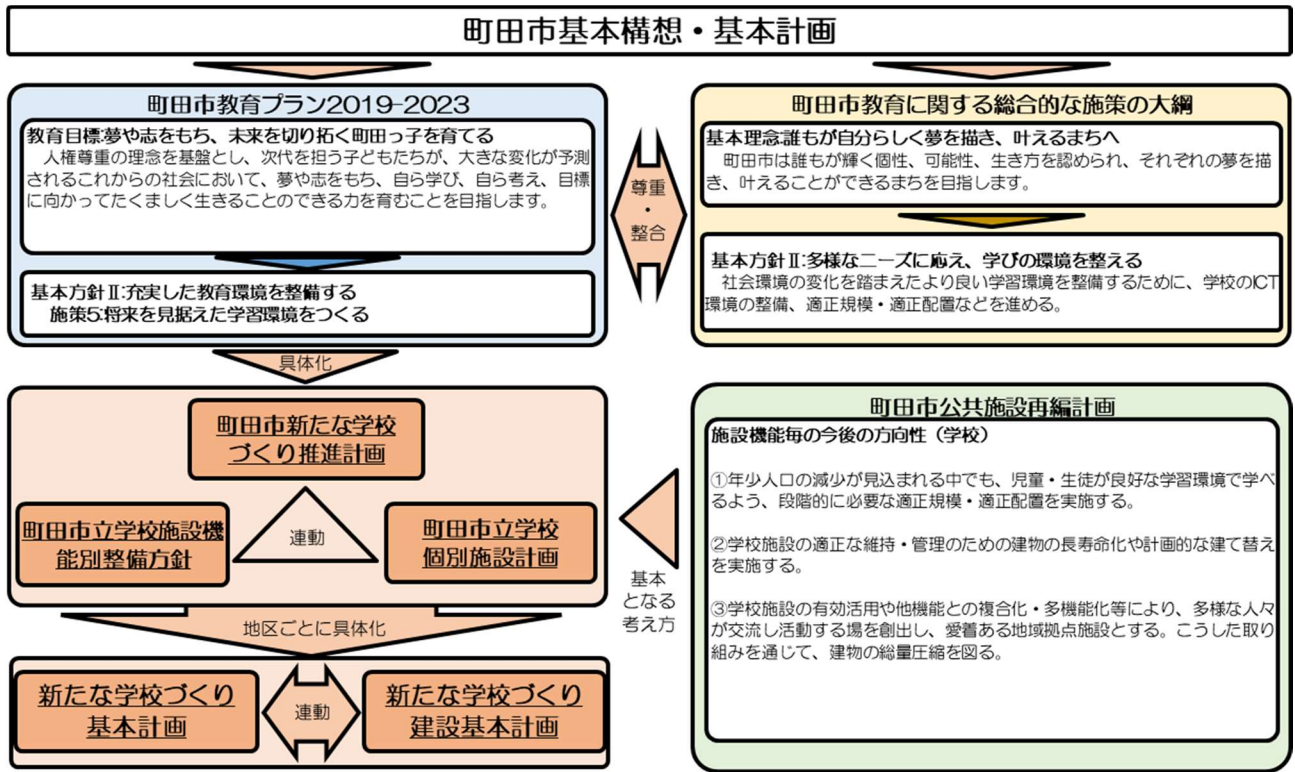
町田市基本構想・基本計画

町田市教育プラン2019-2023

教育目標:夢や志をもち、未来を切り拓く町田っ子を育てる

人権尊重の理念を基盤とし、次代を担う子どもたちが、大きな変化が予測されるこれからの社会において、夢や志をもち、自ら学び、自ら考え、目標に向かってたくましく生きることのできる力を育むことを目指します。

基本方針Ⅱ:充実した教育環境を整備する
施策5:将来を見据えた学習環境をつくる

尊重・整合

町田市教育に関する総合的な施策の大綱

基本理念:誰もが自分らしく夢を描き、叶えるまちへ

町田市は誰もが輝く個性、可能性、生き方を認められ、それぞれの夢を描き、叶えることができるまちを目指します。

基本方針Ⅱ:多様なニーズに応え、学びの環境を整える

社会環境の変化を踏まえたより良い学習環境を整備するために、学校のICT環境の整備、適正規模・適正配置などを進める。

具体化

町田市新たな学校づくり推進計画

町田市立学校施設機能別整備方針

連動

町田市立学校個別施設計画

地区ごとに具体化

新たな学校づくり基本計画

連動

新たな学校づくり建設基本計画

基本となる考え方

町田市公共施設再編計画

施設機能毎の今後の方向性(学校)

①年少人口の減少が見込まれる中でも、児童・生徒が良好な学習環境で学べるよう、段階的に必要な適正規模・適正配置を実施する。

②学校施設の適正な維持・管理のための建物の長寿命化や計画的な建て替えを実施する。

③学校施設の有効活用や他機能との複合化・多機能化等により、多様な人々が交流し活動する場を創出し、愛着ある地域拠点施設とする。こうした取り組みを通じて、建物の総量圧縮を図る。